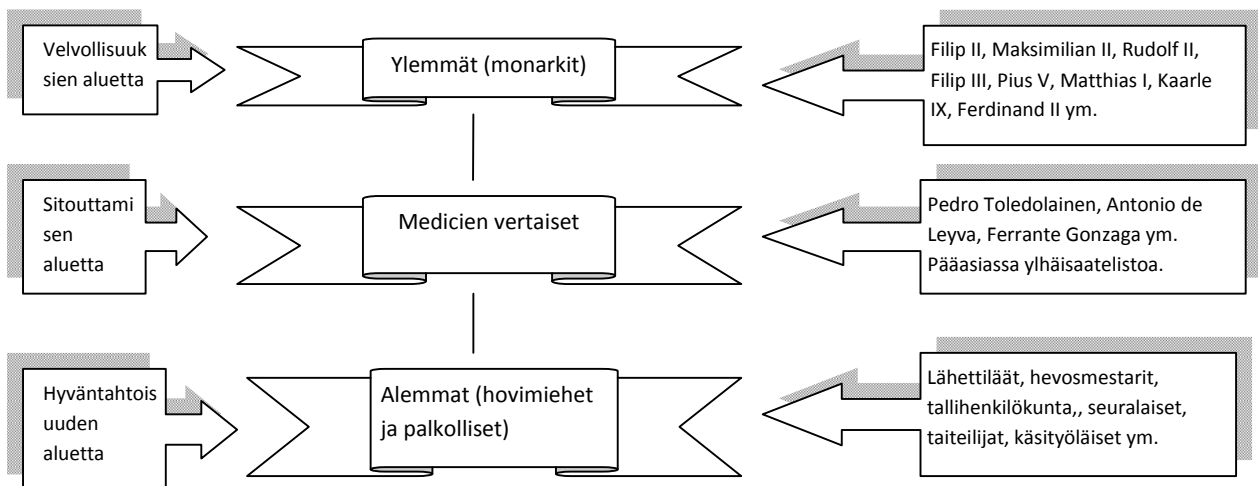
Velvollisuuksien aluetta

Ylemmät (monarkit)

Filip II, Maksimilian II, Rudolf II, Filip III, Pius V, Matthias I, Kaarle IX, Ferdinand II ym.

Sitouttamisen aluetta

Medicien vertaiset

Pedro Toledolainen, Antonio de Leyva, Ferrante Gonzaga ym. Pääasiassa ylhäisaatelistoa.

Hyväntahtoisuuden aluetta

Alemmat (hovimiehet ja palkolliset)

Lähettiläät, hevosmestarit, tallihenkilökunta,, seuralaiset, taiteilijat, käsityöläiset ym.